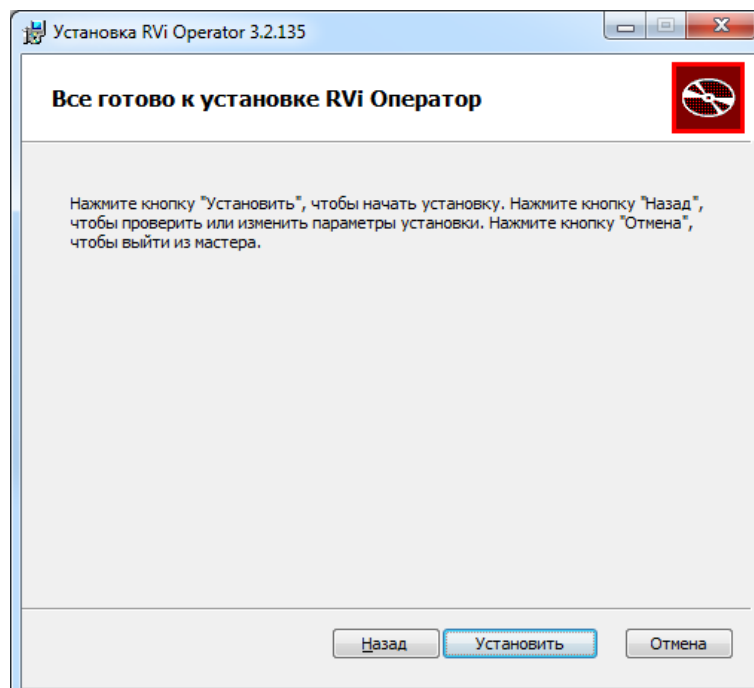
Установка RVi Operator 3.2.135

Все готово к установке RVi Оператор

Нажмите кнопку "Установить", чтобы начать установку. Нажмите кнопку "Назад", чтобы проверить или изменить параметры установки. Нажмите кнопку "Отмена", чтобы выйти из мастера.

Назад Установить Отмена